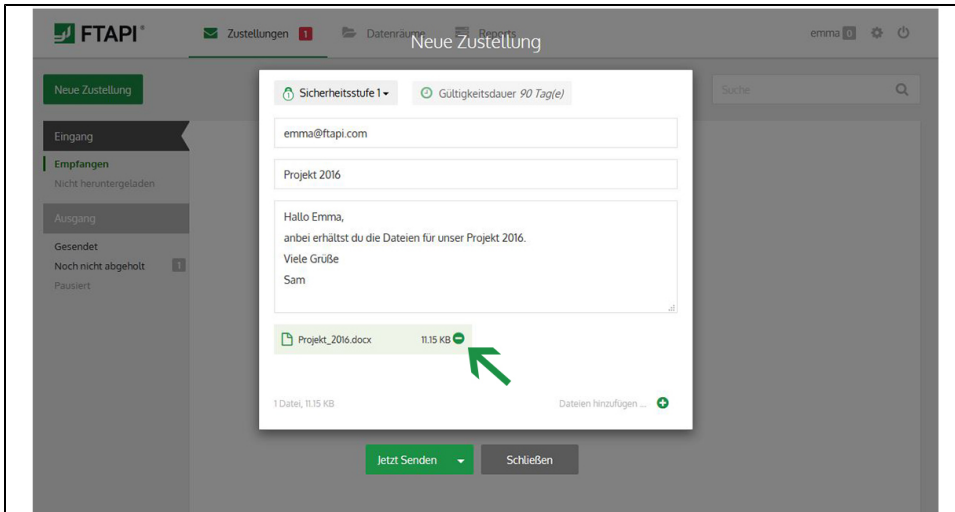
FTAPI

Zustellungen 1

Datenräume

Reports

Neue Zustellung

emma 0

Neue Zustellung

Suche

Eingang

Empfangen

Nicht heruntergeladen

Ausgang

Gesendet

Noch nicht abgeholt 1

Pausiert

Sicherheitsstufe 1

Gültigkeitsdauer *90 Tag(e)*

emma@ftapi.com

Projekt 2016

Hallo Emma,
anbei erhältst du die Dateien für unser Projekt 2016.
Viele Grüße
Sam

Projekt_2016.docx 11.15 KB

1 Datei, 11.15 KB

Dateien hinzufügen ...

Jetzt Senden

Schließen